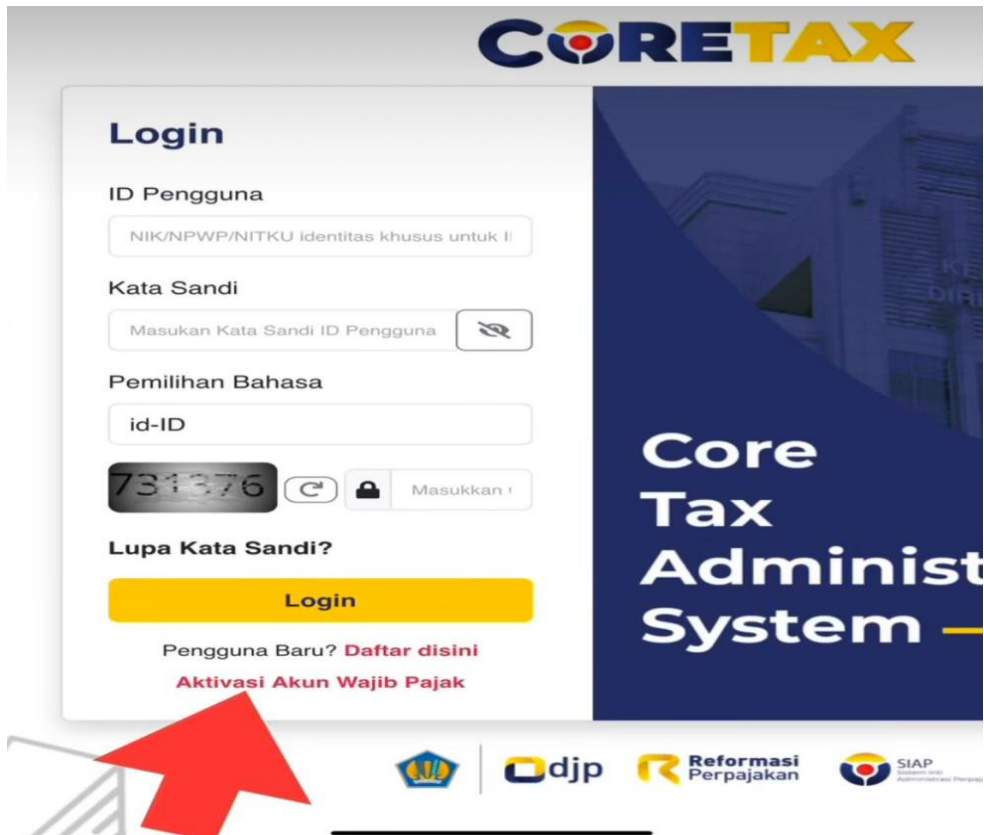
CORETAX

Login

ID Pengguna

NIK/NPWP/NITKU identitas khusus untuk I

Kata Sandi

Masukan Kata Sandi ID Pengguna

Pemilihan Bahasa

id-ID

731376

Masukkan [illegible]

Lupa Kata Sandi?

Login

Pengguna Baru? Daftar disini

Aktivasi Akun Wajib Pajak

Core Tax Administ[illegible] System

djp

Reformasi Perpajakan

SIAP
Sistem Inti Administrasi Perpaj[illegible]